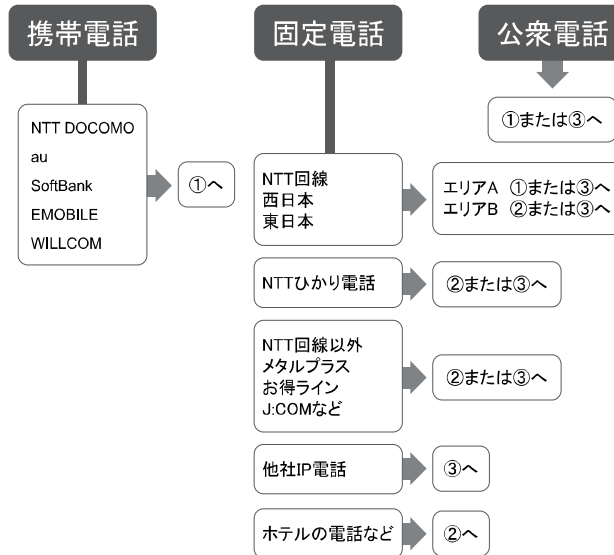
携帯電話

NTT DOCOMO
au
SoftBank
EMOBILE
WILLCOM

①へ

固定電話

NTT回線
西日本
東日本

エリアA ①または③へ
エリアB ②または③へ

NTTひかり電話

②または③へ

NTT回線以外
メタルプラス
お得ライン
J:COMなど

②または③へ

他社IP電話

③へ

ホテルの電話など

②へ

公衆電話

①または③へ